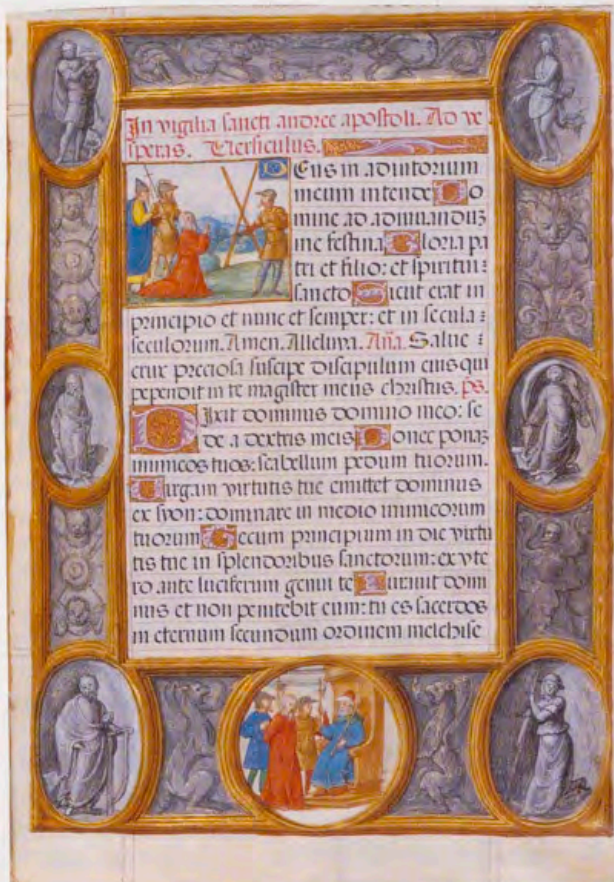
In vigilia sancti andree apostoli. Ad vesperas. Versiculus.

Deus in adiutorium meum intende. Domine ad adiuvandum me festina. Gloria patri et filio: et spiritui sancto. Sicut erat in principio et nunc et semper: et in secula seculorum. Amen. Alleluya. Aña. Salve crux preciosa suscipe discipulum eius qui pependit in te magister meus christus. ps.

Dixit dominus domino meo: sede a dextris meis. Donec ponam inimicos tuos: scabellum pedum tuorum. Virgam virtutis tue emittet dominus ex syon: dominare in medio inimicorum tuorum. Tecum principium in die virtutis tue in splendoribus sanctorum: ex utero ante luciferum genui te. Iuravit dominus et non penitebit eum: tu es sacerdos in eternum secundum ordinem melchise